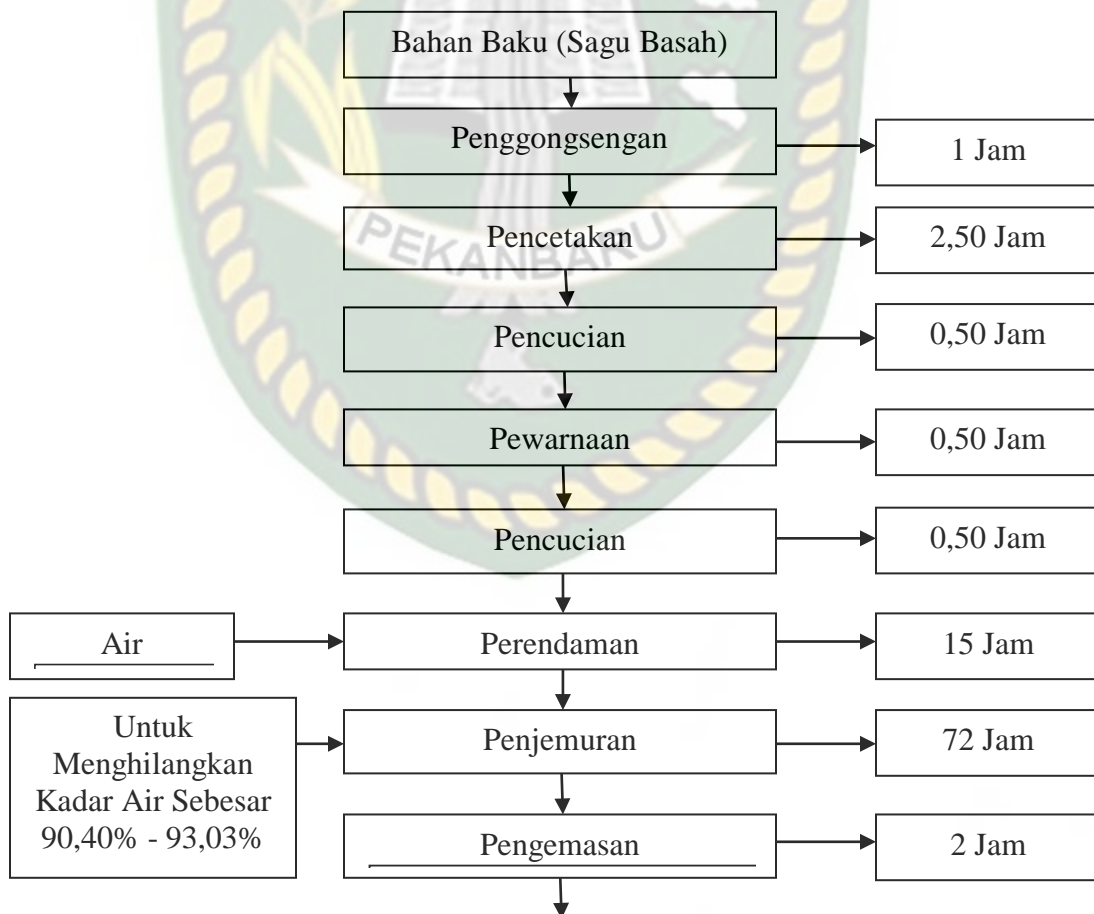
Bahan Baku (Sagu Basah)

Penggongsengan

1 Jam

Pencetakan

2,50 Jam

Pencucian

0,50 Jam

Pewarnaan

0,50 Jam

Pencucian

0,50 Jam

Air

Perendaman

15 Jam

Untuk Menghilangkan Kadar Air Sebesar 90,40% - 93,03%

Penjemuran

72 Jam

Pengemasan

2 Jam

PEKANBARU